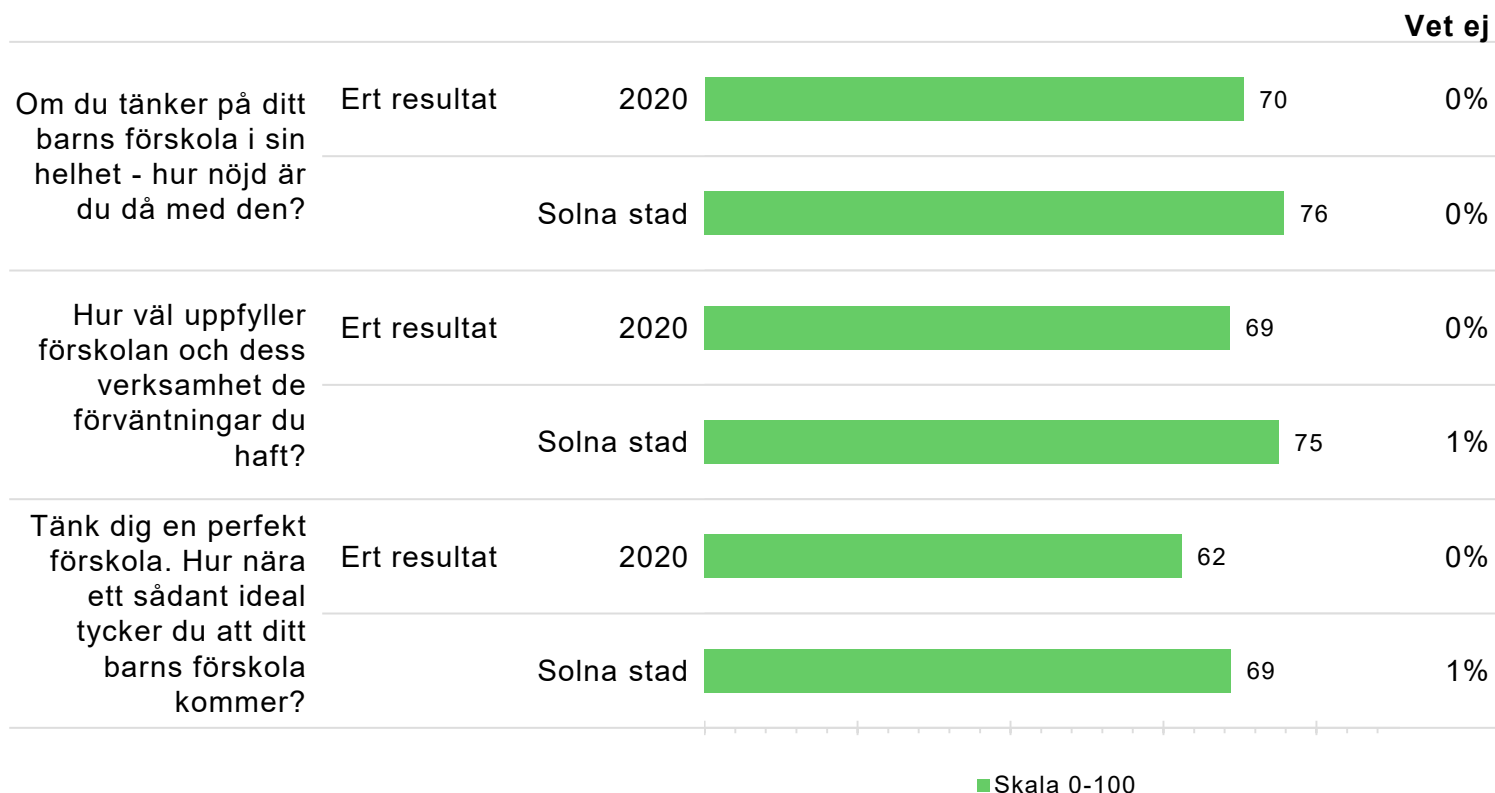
Vet ej

| | | | | Vet ej |
|---|---|---|---|---|
| Om du tänker på ditt barns förskola i sin helhet - hur nöjd är du då med den? | Ert resultat | 2020 | 70 | 0% |
| | | Solna stad | 76 | 0% |
| Hur väl uppfyller förskolan och dess verksamhet de förväntningar du haft? | Ert resultat | 2020 | 69 | 0% |
| | | Solna stad | 75 | 1% |
| Tänk dig en perfekt förskola. Hur nära ett sådant ideal tycker du att ditt barns förskola kommer? | Ert resultat | 2020 | 62 | 0% |
| | | Solna stad | 69 | 1% |

Skala 0-100